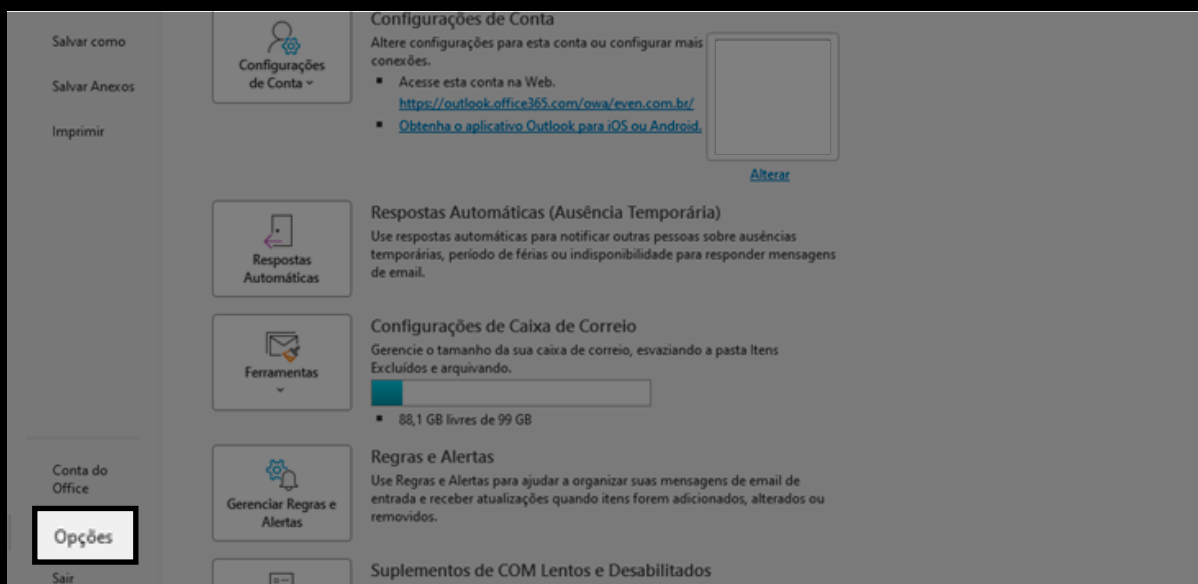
Salvar como

Salvar Anexos

Imprimir

Conta do Office

Opções

Sair

Configurações de Conta ˅

Configurações de Conta

Altere configurações para esta conta ou configurar mais conexões.

▪ Acesse esta conta na Web.
https://outlook.office365.com/owa/even.com.br/

▪ Obtenha o aplicativo Outlook para iOS ou Android.

Alterar

Respostas Automáticas

Respostas Automáticas (Ausência Temporária)

Use respostas automáticas para notificar outras pessoas sobre ausências temporárias, período de férias ou indisponibilidade para responder mensagens de email.

Ferramentas ˅

Configurações de Caixa de Correio

Gerencie o tamanho da sua caixa de correio, esvaziando a pasta Itens Excluídos e arquivando.

▪ 88,1 GB livres de 99 GB

Gerenciar Regras e Alertas

Regras e Alertas

Use Regras e Alertas para ajudar a organizar suas mensagens de email de entrada e receber atualizações quando itens forem adicionados, alterados ou removidos.

Suplementos de COM Lentos e Desabilitados